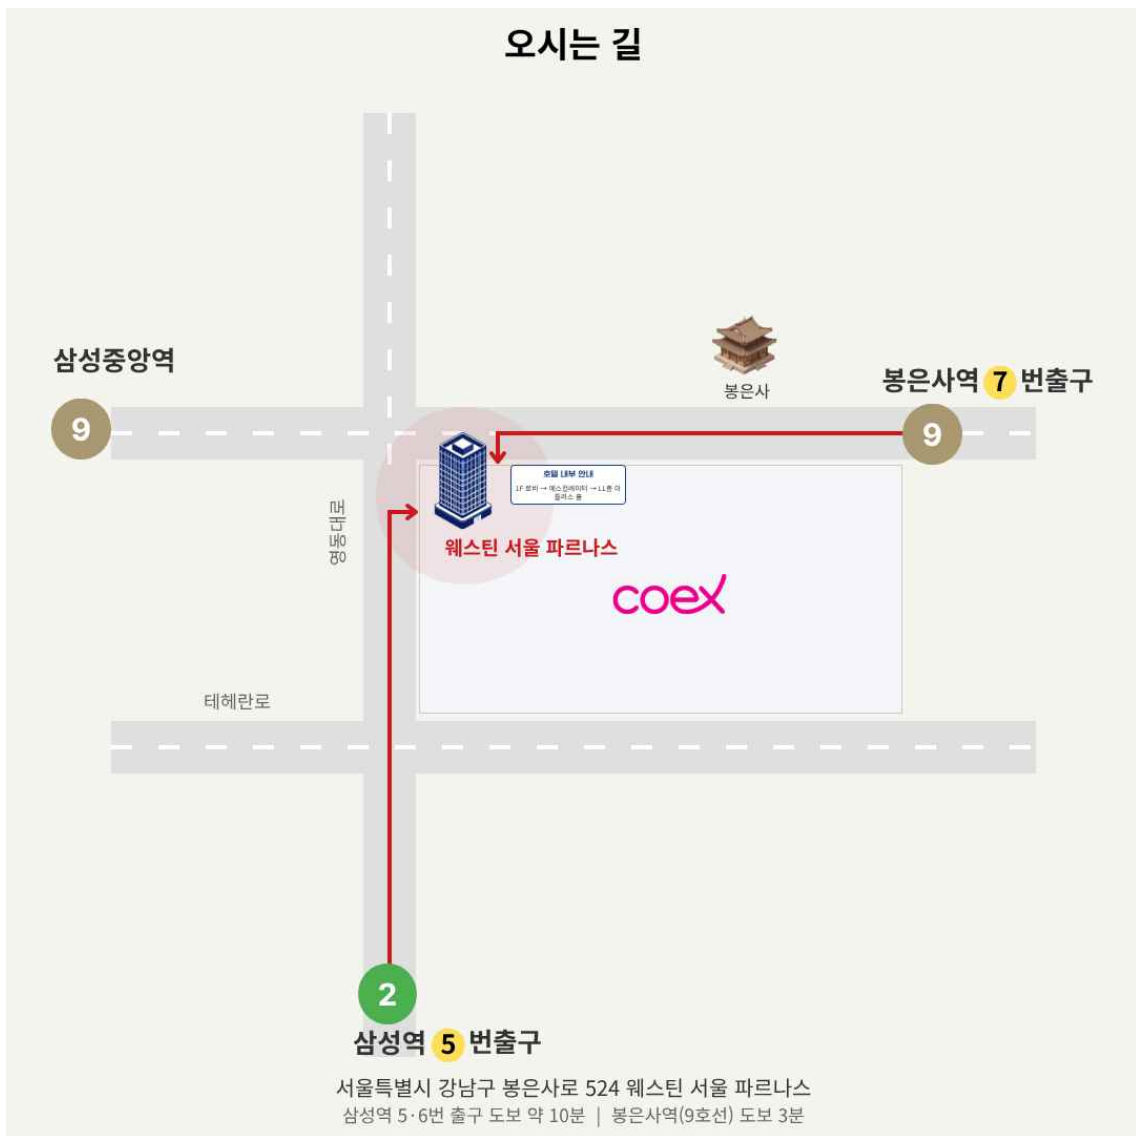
오시는 길

삼성중앙역

9

봉은사

봉은사역 7 번출구

9

호텔 내부 안내
1F 로비 → 에스컬레이터 → 11층 더 플라스 홀

영동대로

웨스틴 서울 파르나스

coex

테헤란로

2

삼성역 5 번출구

서울특별시 강남구 봉은사로 524 웨스틴 서울 파르나스
삼성역 5·6번 출구 도보 약 10분 | 봉은사역(9호선) 도보 3분